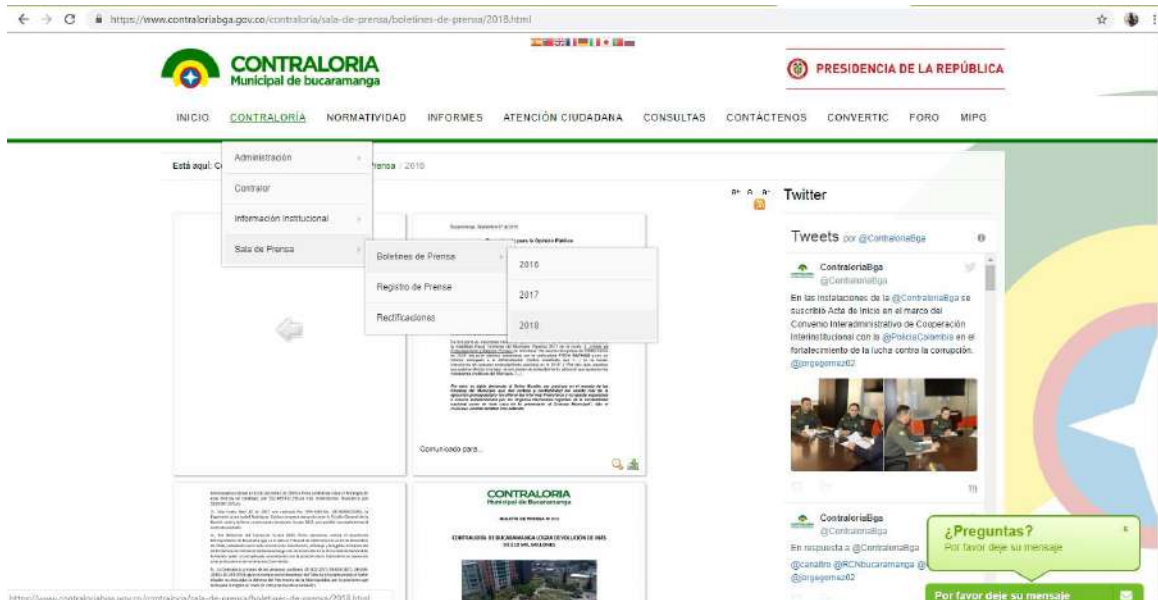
https://www.contraloriabga.gov.co/contraloria/sala-de-prensa/boletines-de-prensa/2018.html

CONTRALORIA
Municipal de bucaramanga

PRESIDENCIA DE LA REPÚBLICA

INICIO CONTRALORÍA NORMATIVIDAD INFORMES ATENCIÓN CIUDADANA CONSULTAS CONTÁCTENOS CONVERTIC FORO MIPG

Está aquí: C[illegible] Prensa / 2018

Administración
Contralor
Información Institucional
Sala de Prensa

Boletines de Prensa
Registro de Prensa
Rectificaciones

2016
2017
2018

Comunicado para...

CONTRALORIA
Municipal de bucaramanga

Twitter

Tweets por @ContraloriaBga

ContraloriaBga
@ContraloriaBga
En las instalaciones de la @ContraloriaBga se suscribió Acta de Inicio en el marco del Convenio Interadministrativo de Cooperación Interinstitucional con la @PoliciaColombia en el fortalecimiento de la lucha contra la corrupción. @jorgegomez62

ContraloriaBga
@ContraloriaBga
En respuesta a @ContraloriaBga
@canalltro @RCNbucaramanga @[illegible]
@jorgegomez62

¿Preguntas?
Por favor deje su mensaje

Por favor deje su mensaje

https://www.contraloriabga.gov.co/contraloria/sala-de-prensa/boletines-de-prensa/2018.html